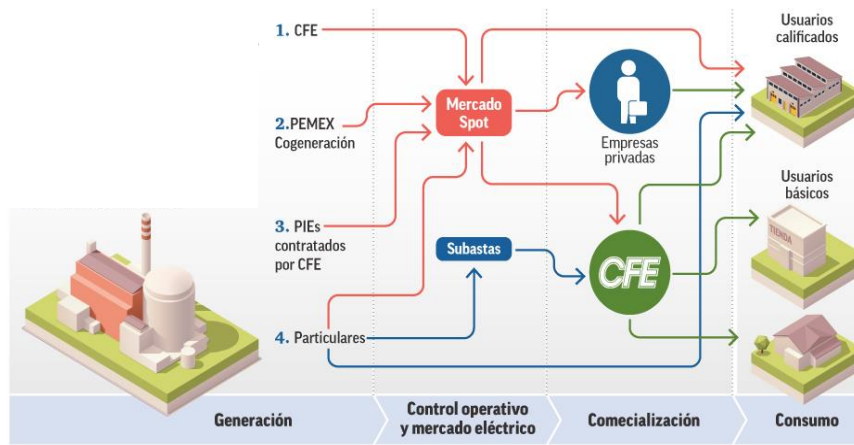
1. CFE

2. PEMEX Cogeneración

3. PIEs contratados por CFE

4. Particulares

Mercado Spot

Subastas

Empresas privadas

CFE

Usuarios calificados

Usuarios básicos

TIENDA

Generación

Control operativo y mercado eléctrico

Comecialización

Consumo